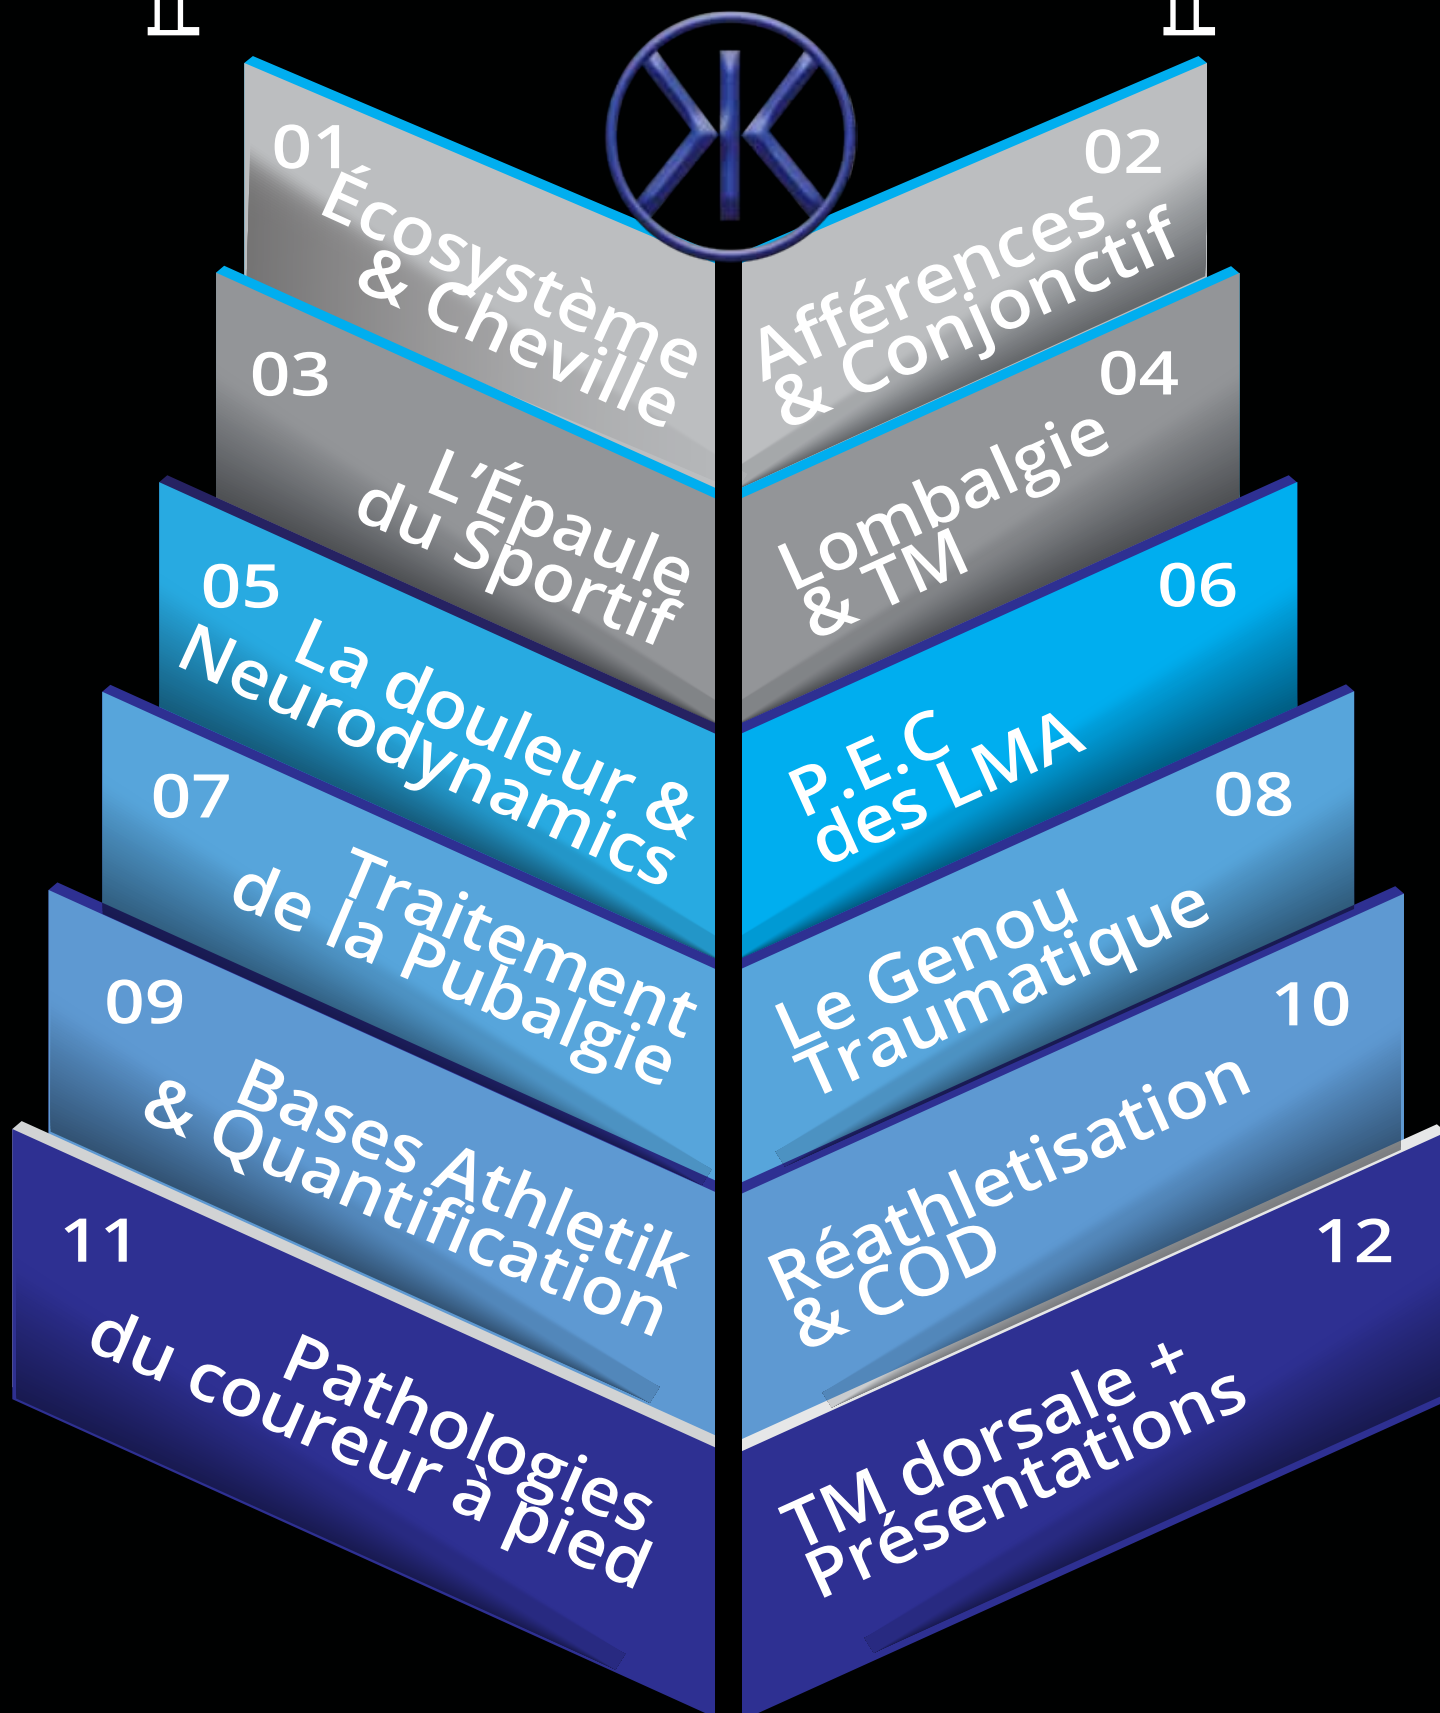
01
Écosystème & Cheville

02
Afférences & Conjonctif

03
L'Épaule du Sportif

04
Lombalgie & TM

05
La douleur & Neurodynamics

06
P.E.C des LMA

07
Traitement de la Pubalgie

08
Le Genou Traumatique

09
Bases Athletik & Quantification

10
Réathletisation & COD

11
Pathologies du coureur à pied

12
TM dorsale + Présentations